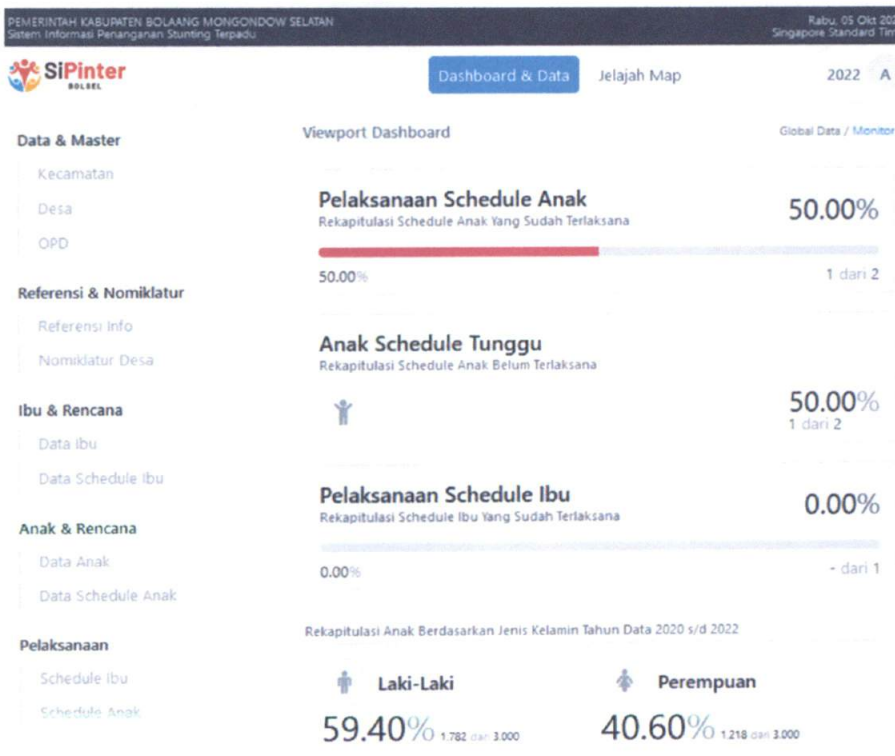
PEMERINTAH KABUPATEN BOLAANG MONGONDOW SELATAN
Sistem Informasi Penanganan Stunting Terpadu

Rabu, 05 Okt 20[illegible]
Singapore Standard Tim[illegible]

SiPinter
BOLSEL

Dashboard & Data
Jelajah Map
2022
A

Data & Master
Kecamatan
Desa
OPD

Referensi & Nomiklatur
Referensi Info
Nomiklatur Desa

Ibu & Rencana
Data Ibu
Data Schedule Ibu

Anak & Rencana
Data Anak
Data Schedule Anak

Pelaksanaan
Schedule Ibu
Schedule Anak

Viewport Dashboard
Global Data / Monitor

Pelaksanaan Schedule Anak
Rekapitulasi Schedule Anak Yang Sudah Terlaksana
50.00%
50.00%
1 dari 2

Anak Schedule Tunggu
Rekapitulasi Schedule Anak Belum Terlaksana
50.00%
1 dari 2

Pelaksanaan Schedule Ibu
Rekapitulasi Schedule Ibu Yang Sudah Terlaksana
0.00%
0.00%
- dari 1

Rekapitulasi Anak Berdasarkan Jenis Kelamin Tahun Data 2020 s/d 2022

Laki-Laki
59.40% 1.782 dari 3.000

Perempuan
40.60% 1.218 dari 3.000